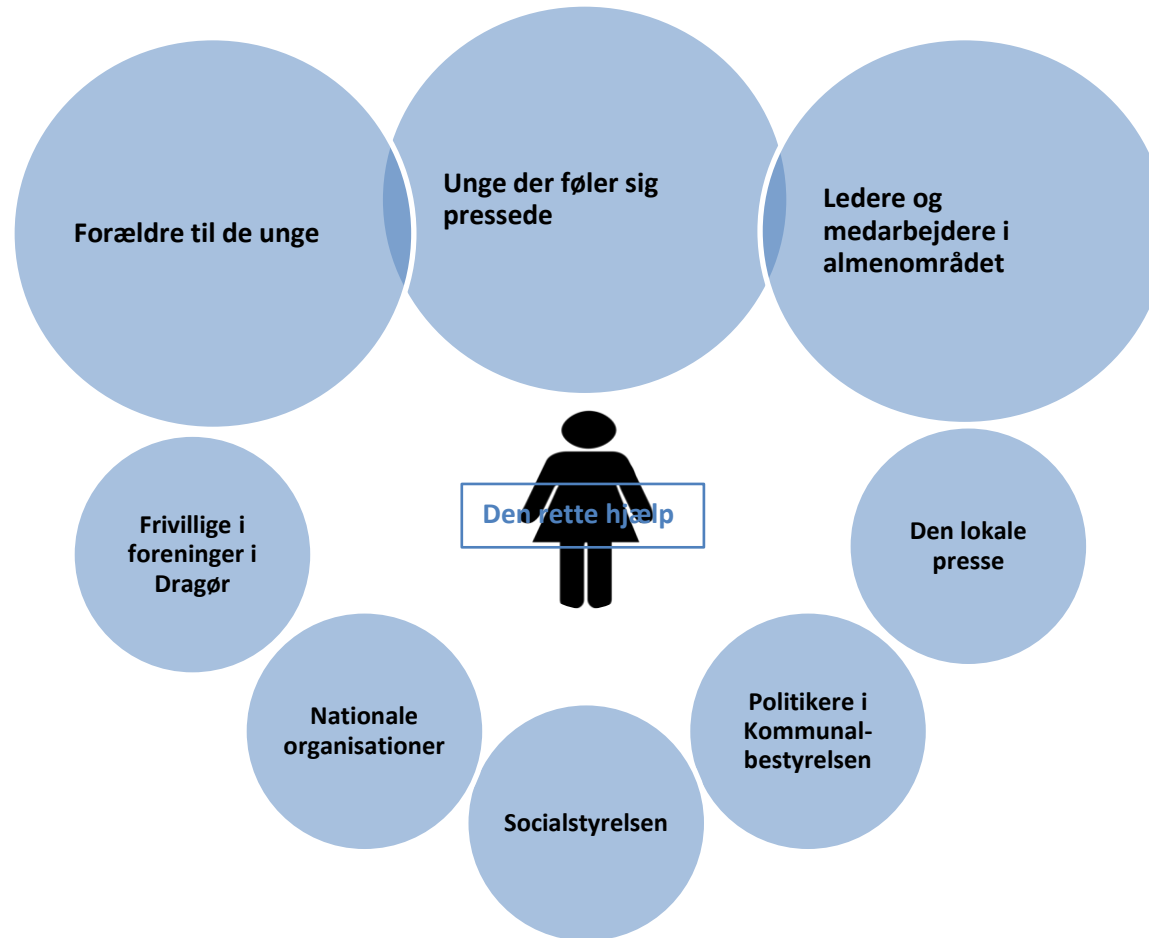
Forældre til de unge

Unge der føler sig pressede

Ledere og medarbejdere i almenområdet

Den rette hjælp

Frivillige i foreninger i Dragør

Den lokale presse

Nationale organisationer

Politikere i Kommunalbestyrelsen

Socialstyrelsen